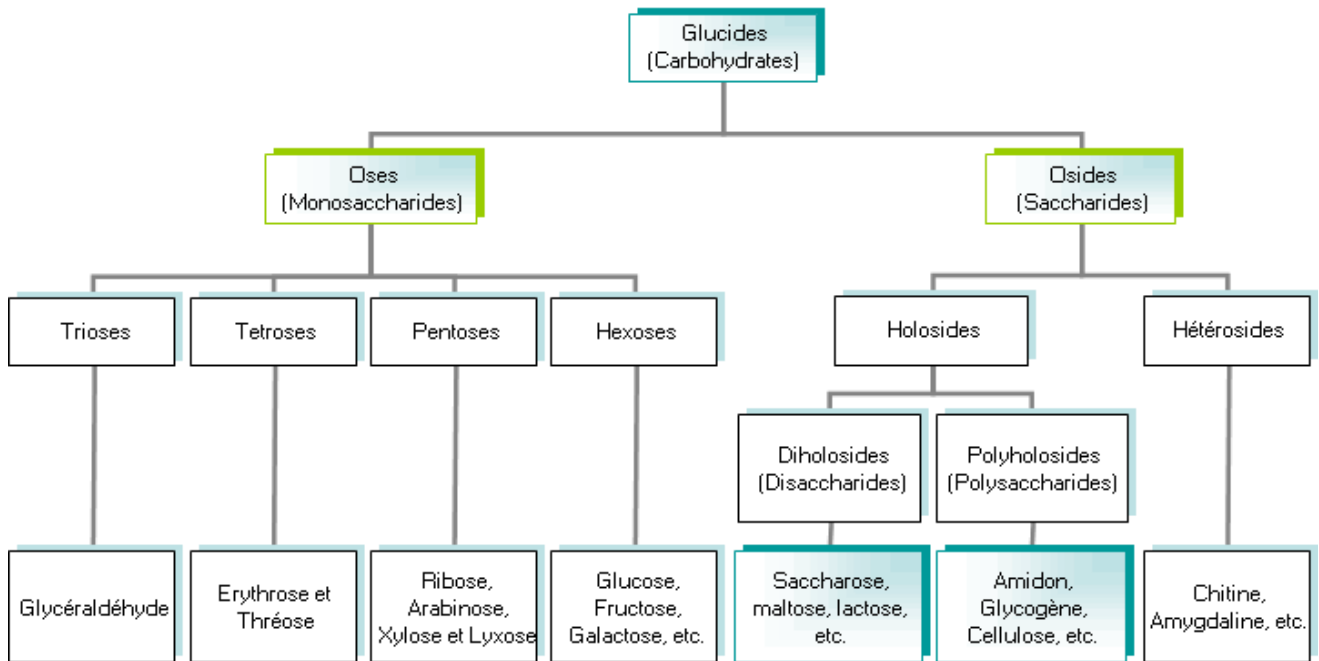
Glucides
(Carbohydrates)

Oses
(Monosaccharides)

Osides
(Saccharides)

Trioses

Tetroses

Pentoses

Hexoses

Holosides

Hétérosides

Diholosides
(Disaccharides)

Polyholosides
(Polysaccharides)

Glycéraldéhyde

Erythrose et Thréose

Ribose, Arabinose, Xylose et Lyxose

Glucose, Fructose, Galactose, etc.

Saccharose, maltose, lactose, etc.

Amidon, Glycogène, Cellulose, etc.

Chitine, Amygdaline, etc.